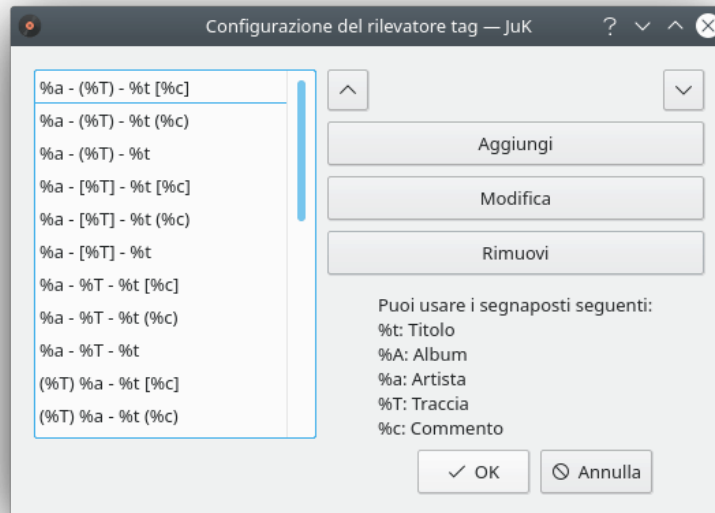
Configurazione del rilevatore tag — JuK

? ∨ ∧

%a - (%T) - %t [%c]
%a - (%T) - %t (%c)
%a - (%T) - %t
%a - [%T] - %t [%c]
%a - [%T] - %t (%c)
%a - [%T] - %t
%a - %T - %t [%c]
%a - %T - %t (%c)
%a - %T - %t
(%T) %a - %t [%c]
(%T) %a - %t (%c)

Aggiungi

Modifica

Rimuovi

Puoi usare i segnaposti seguenti:
%t: Titolo
%A: Album
%a: Artista
%T: Traccia
%c: Commento

OK

Annulla